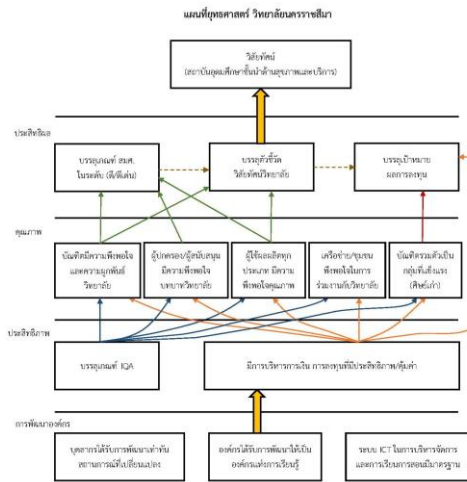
แผนที่ยุทธศาสตร์ วิทยาลัยนครราชสีมา

วิสัยทัศน์
(สถาบันอุดมศึกษาชั้นนำด้านสุขภาพและบริการ)

ประสิทธิผล

บรรลุเกณฑ์ สมศ.
ในระดับ (ดี/ดีเด่น)

บรรลุตัวชี้วัด
วิสัยทัศน์วิทยาลัย

บรรลุเป้าหมาย
ผลการลงทุน

คุณภาพ

บัณฑิตมีความพึงพอใจ
และความผูกพันธ์
วิทยาลัย

ผู้ปกครอง/ผู้สนับสนุน
มีความพึงพอใจ
บทบาทวิทยาลัย

ผู้ใช้ผลผลิตทุก
ประเภท มีความ
พึงพอใจคุณภาพ

เครือข่าย/ชุมชน
พึงพอใจในการ
ร่วมงานกับวิทยาลัย

บัณฑิตรวมตัวเป็น
กลุ่มที่เข้มแข็ง
(ศิษย์เก่า)

ประสิทธิภาพ

บรรลุเกณฑ์ IQA

มีการบริหารการเงิน การลงทุนที่มีประสิทธิภาพ/คุ้มค่า

การพัฒนาองค์กร

บุคลากรได้รับการพัฒนาเท่าทัน
สถานการณ์ที่เปลี่ยนแปลง

องค์กรได้รับการพัฒนาให้เป็น
องค์กรแห่งการเรียนรู้

ระบบ ICT ในการบริหารจัดการ
และการเรียนการสอนมีมาตรฐาน